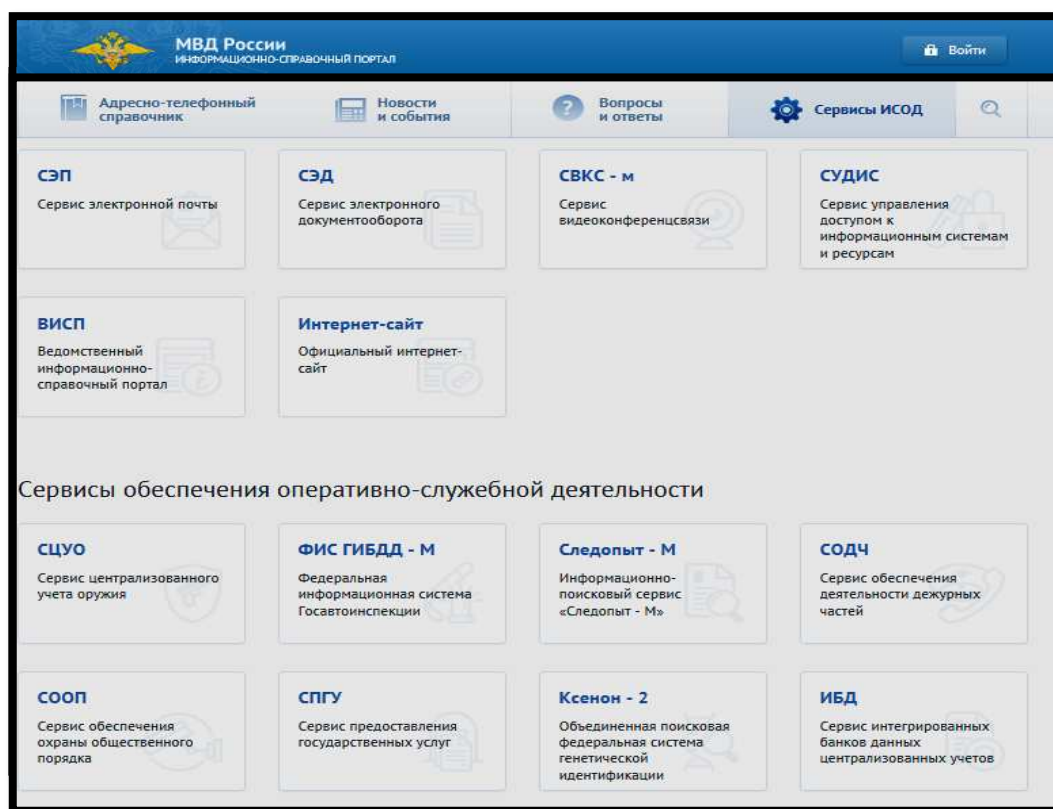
МВД России
ИНФОРМАЦИОННО-СПРАВОЧНЫЙ ПОРТАЛ

Войти

Адресно-телефонный справочник
Новости и события
Вопросы и ответы
Сервисы ИСОД

СЭП
Сервис электронной почты

СЭД
Сервис электронного документооборота

СВКС - м
Сервис видеоконференцсвязи

СУДИС
Сервис управления доступом к информационным системам и ресурсам

ВИСП
Ведомственный информационно-справочный портал

Интернет-сайт
Официальный интернет-сайт

Сервисы обеспечения оперативно-служебной деятельности

СЦУО
Сервис централизованного учета оружия

ФИС ГИБДД - М
Федеральная информационная система Госавтоинспекции

Следопыт - М
Информационно-поисковый сервис «Следопыт - М»

СОДЧ
Сервис обеспечения деятельности дежурных частей

СООП
Сервис обеспечения охраны общественного порядка

СПГУ
Сервис предоставления государственных услуг

Ксенон - 2
Объединенная поисковая федеральная система генетической идентификации

ИБД
Сервис интегрированных банков данных централизованных учетов